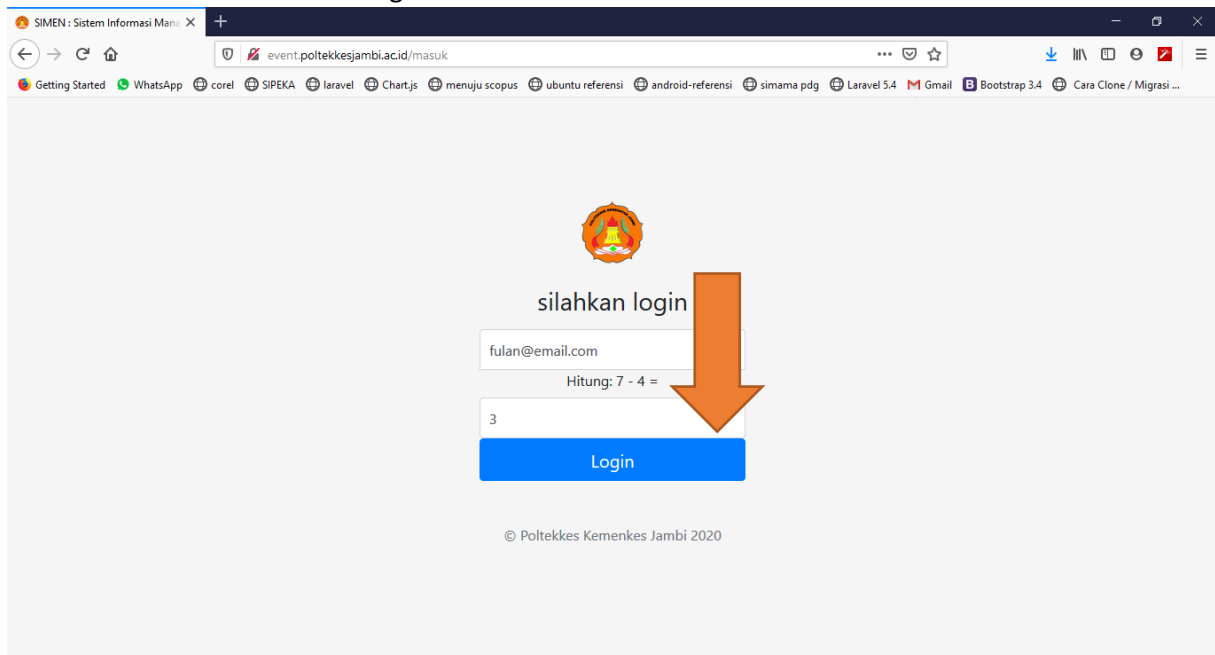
SIMEN : Sistem Informasi Mana ×

event.poltekkesjambi.ac.id/masuk

Getting Started   WhatsApp   corel   SIPEKA   laravel   Chart.js   menuju scopus   ubuntu referensi   android-referensi   simama pdg   Laravel 5.4   Gmail   Bootstrap 3.4   Cara Clone / Migrasi ...

silahkan login

fulan@email.com

Hitung: 7 - 4 =

3

Login

© Poltekkes Kemenkes Jambi 2020